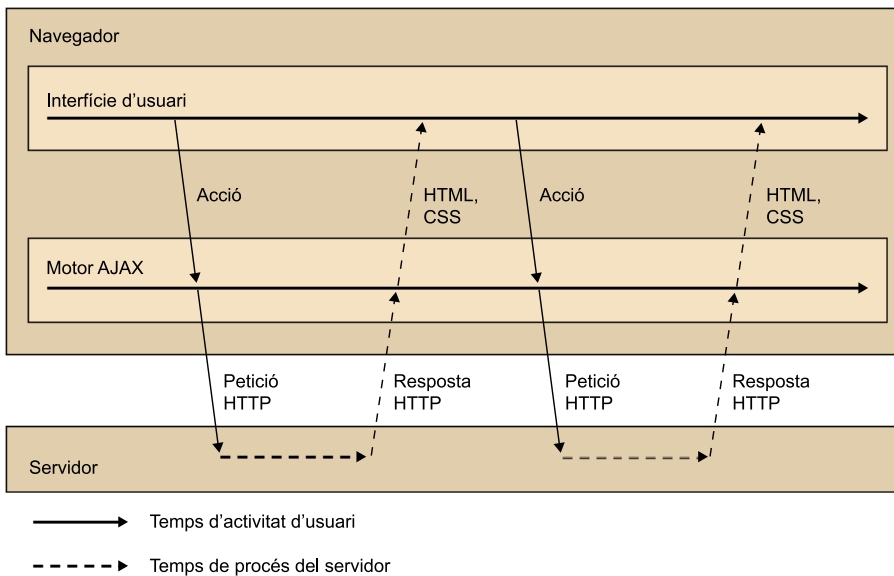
Navegador

Interfície d'usuari

Acció

HTML, CSS

Acció

HTML, CSS

Motor AJAX

Petició HTTP

Resposta HTTP

Petició HTTP

Resposta HTTP

Servidor

Temps d'activitat d'usuari

Temps de procés del servidor